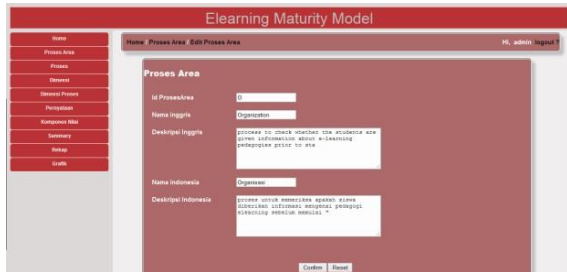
Elearning Maturity Model

Home
Proses Area
Proses
Dimensi
Dimensi Proses
Pernyataan
Komponen Nilai
Summary
Setup
Grafik

Home / Proses Area / Edit Proses Area

Hi, admin logout ?

Proses Area

Id ProsesArea
O

Nama inggris
Organization

Deskripsi Inggris
process to check whether the students are given information about e-learning pedagogies prior to sta

Nama indonesia
Organisasi

Deskripsi Indonesia
proses untuk memeriksa apakah siswa diberikan informasi mengenai pedagogi elearning sebelum memulai "

Confirm
Reset